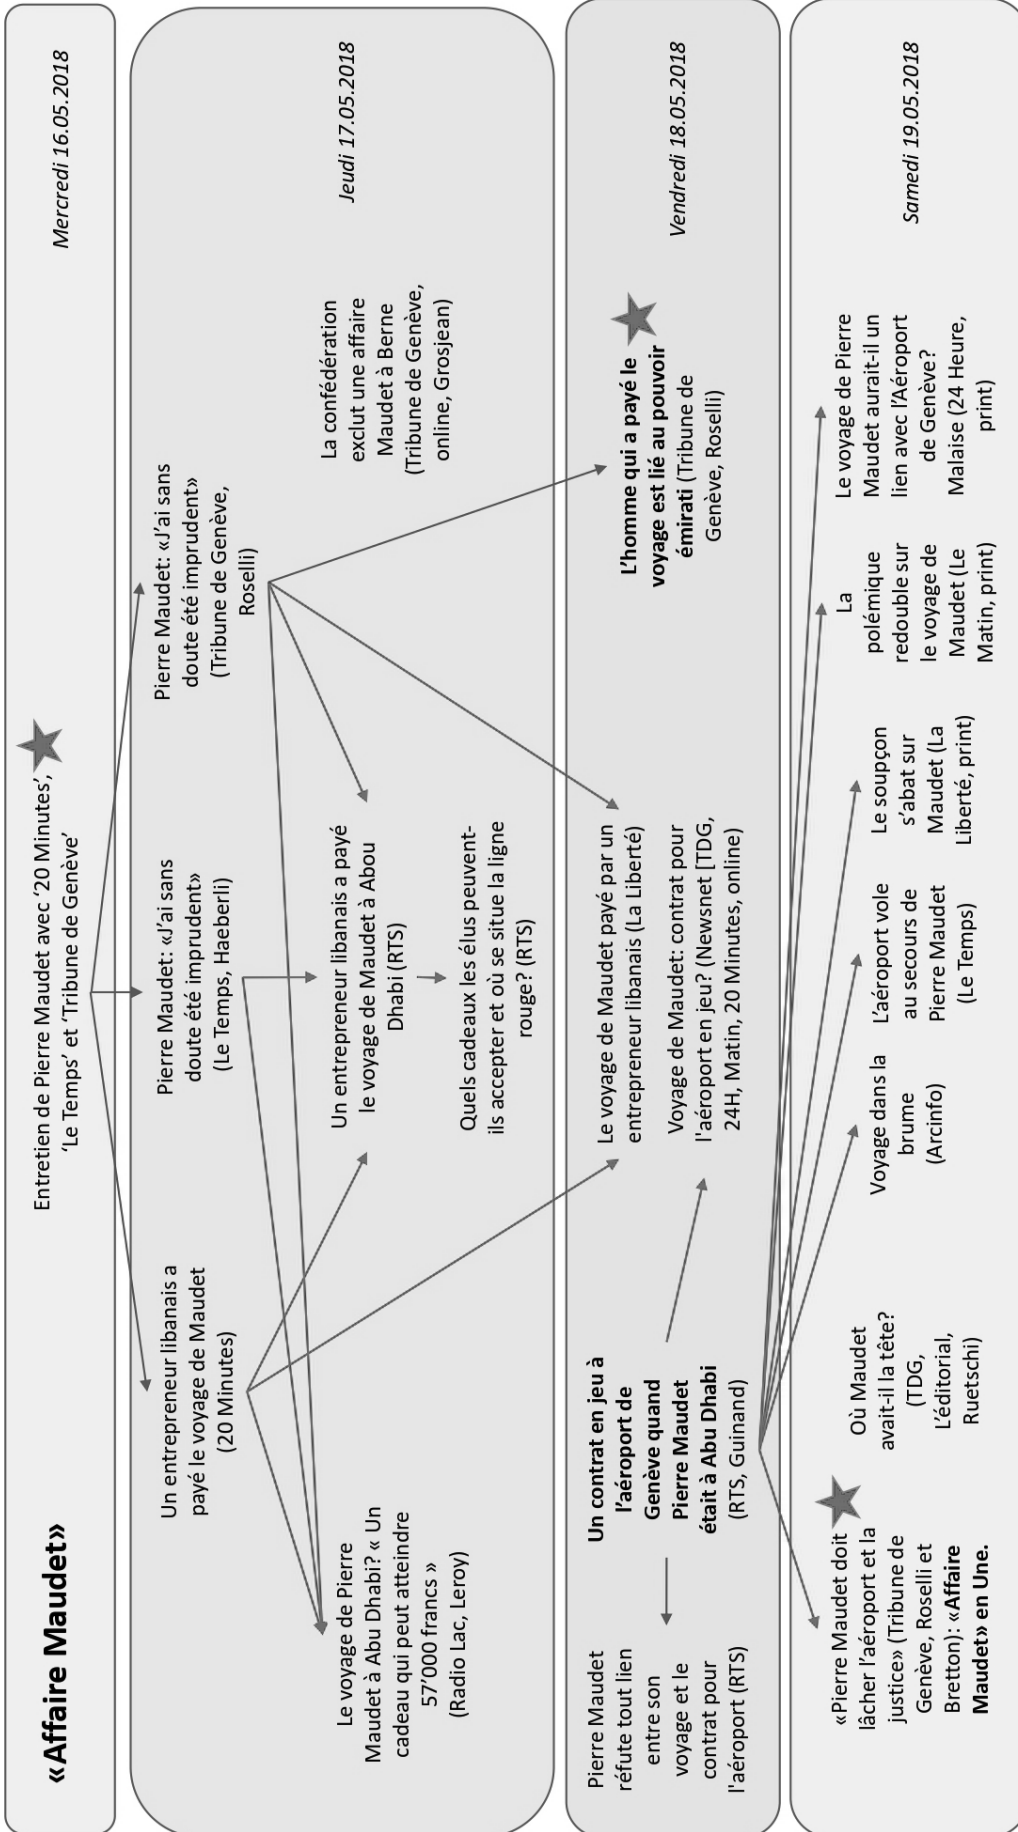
«Affaire Maudet»

Mercredi 16.05.2018

Entretien de Pierre Maudet avec '20 Minutes', 'Le Temps' et 'Tribune de Genève'

Jeudi 17.05.2018

Un entrepreneur libanais a payé le voyage de Maudet (20 Minutes)

Pierre Maudet: «J'ai sans doute été imprudent» (Le Temps, Haeberli)

Pierre Maudet: «J'ai sans doute été imprudent» (Tribune de Genève, Roselli)

La confédération exclut une affaire Maudet à Berne (Tribune de Genève, online, Grosjean)

Le voyage de Pierre Maudet à Abu Dhabi? « Un cadeau qui peut atteindre 57'000 francs » (Radio Lac, Leroy)

Un entrepreneur libanais a payé le voyage de Maudet à Abou Dhabi (RTS)

Quels cadeaux les élus peuvent-ils accepter et où se situe la ligne rouge? (RTS)

Vendredi 18.05.2018

Pierre Maudet réfute tout lien entre son voyage et le contrat pour contrat pour l'aéroport (RTS)

**Un contrat en jeu à l'aéroport de Genève quand Pierre Maudet était à Abu Dhabi** (RTS, Guinand)

Le voyage de Maudet payé par un entrepreneur libanais (La Liberté)

Voyage de Maudet: contrat pour l'aéroport en jeu? (Newsnet [TDG, 24H, Matin, 20 Minutes, online)

**L'homme qui a payé le voyage est lié au pouvoir émirati** (Tribune de Genève, Roselli)

Samedi 19.05.2018

«Pierre Maudet doit lâcher l'aéroport et la justice» (Tribune de Genève, Roselli et Bretton): **«Affaire Maudet» en Une.**

Où Maudet avait-il la tête? (TDG, L'éditorial, Ruetschi)

Voyage dans la brume (Arcinfo)

L'aéroport vole au secours de Pierre Maudet (Le Temps)

Le soupçon s'abat sur Maudet (La Liberté, print)

La polémique redouble sur le voyage de Maudet (Le Matin, print)

Le voyage de Pierre Maudet aurait-il un lien avec l'Aéroport de Genève? Malaise (24 Heure, print)